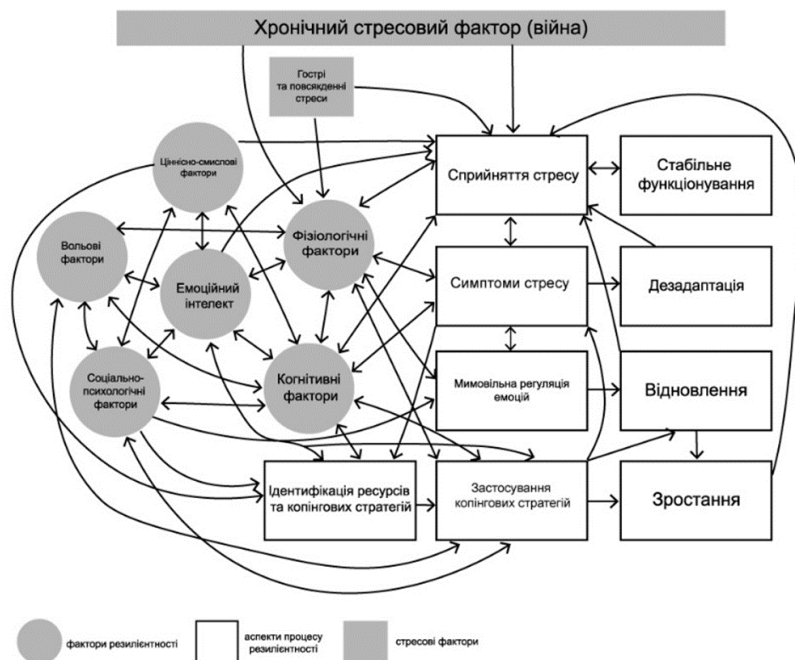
Хронічний стресовий фактор (війна)

Гострі та повсякденні стреси

Ціннісно-смислові фактори

Вольові фактори

Емоційний інтелект

Фізіологічні фактори

Соціально-психологічні фактори

Когнітивні фактори

Сприйняття стресу

Стабільне функціонування

Симптоми стресу

Дезадаптація

Мимовільна регуляція емоцій

Відновлення

Ідентифікація ресурсів та копінгових стратегій

Застосування копінгових стратегій

Зростання

фактори резилієнтності

аспекти процесу резилієнтності

стресові фактори